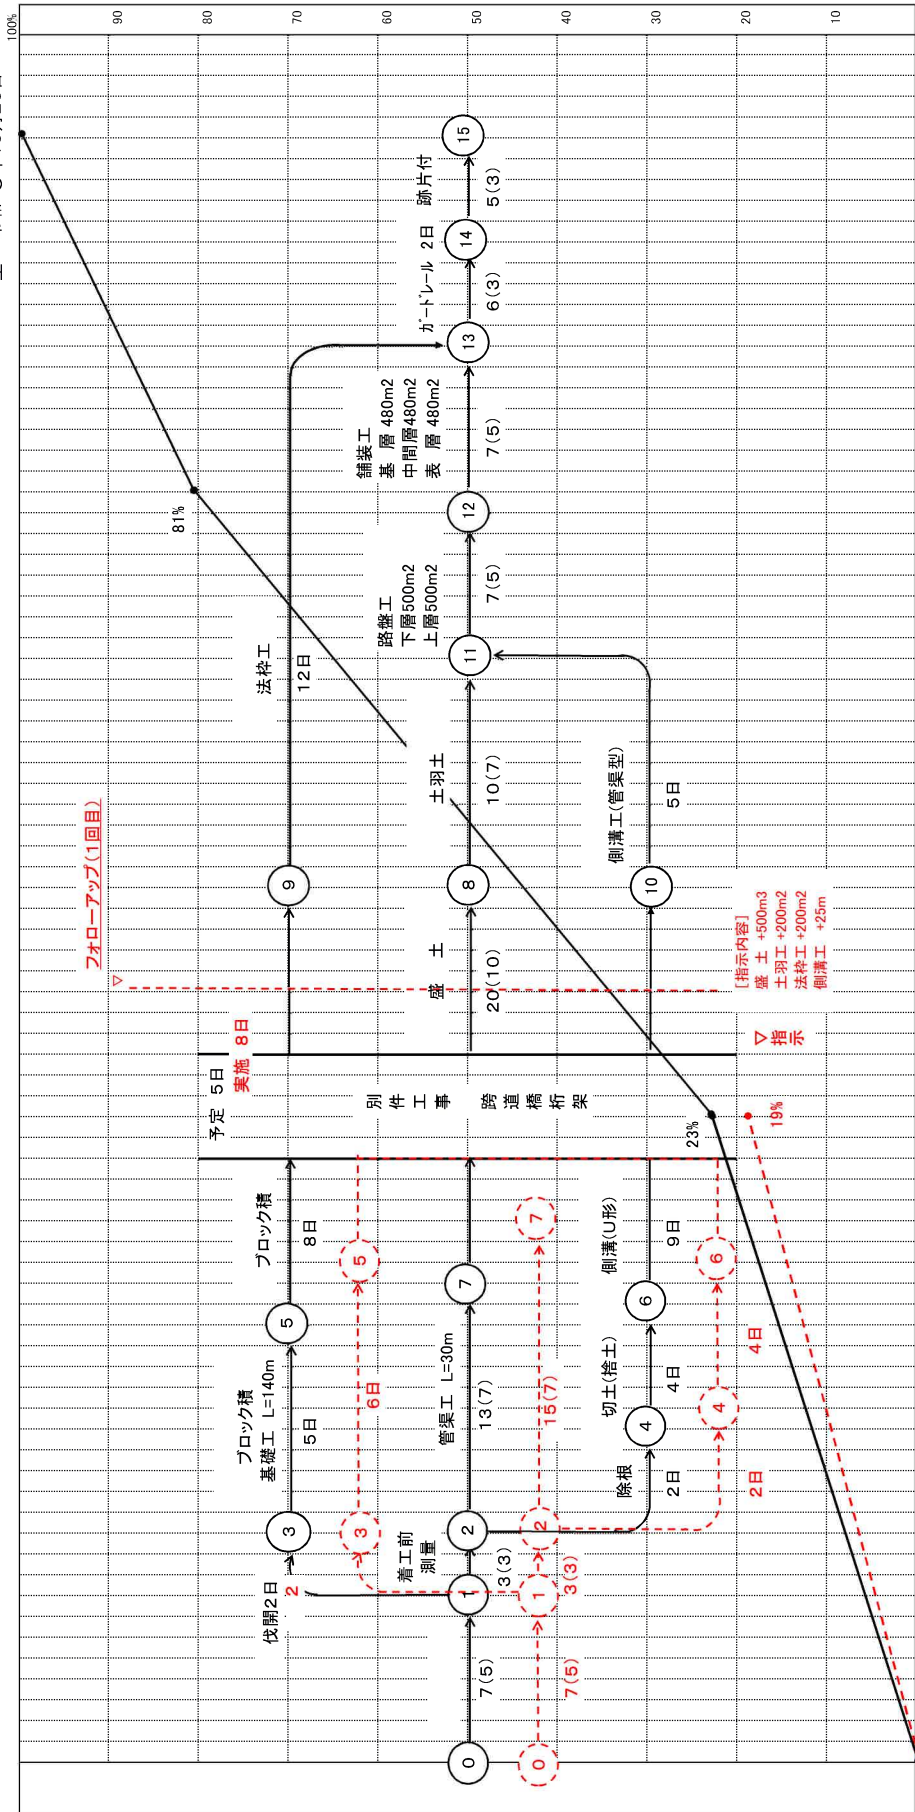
100%
90
80
70
60
50
40
30
20
10

15
跡片付
5(3)
14
ｶﾞｰﾄﾞﾚｰﾙ 2日
6(3)
13
舗装工
基 層 480m2
中間層480m2
表 層 480m2
7(5)
12
81%
路盤工
下層500m2
上層500m2
7(5)
11
法枠工
12日
土羽土
10(7)
側溝工(管渠型)
5日
フォローアップ(1回目)
9
8
10
[指示内容]
盛 土 +500m3
土羽工 +200m2
法枠工 +200m2
側溝工 +25m
盛 土
20(10)
8日
実施
予定 5日
▽ 指示
別件工事
跨道橋桁架
23%
19%
ブロック積
8日
5
7
側溝(U形)
9日
6
ブロック積
基礎工 L=140m
5日
6日
5
管渠工 L=30m
13(7)
15(7)
切土(捨土)
4日
4
4日
4
6
除根
2日
2日
3
3
2
2
伐開2日
2
着工前
測量
3(3)
1
1
3(3)
7(5)
7(5)
0
0